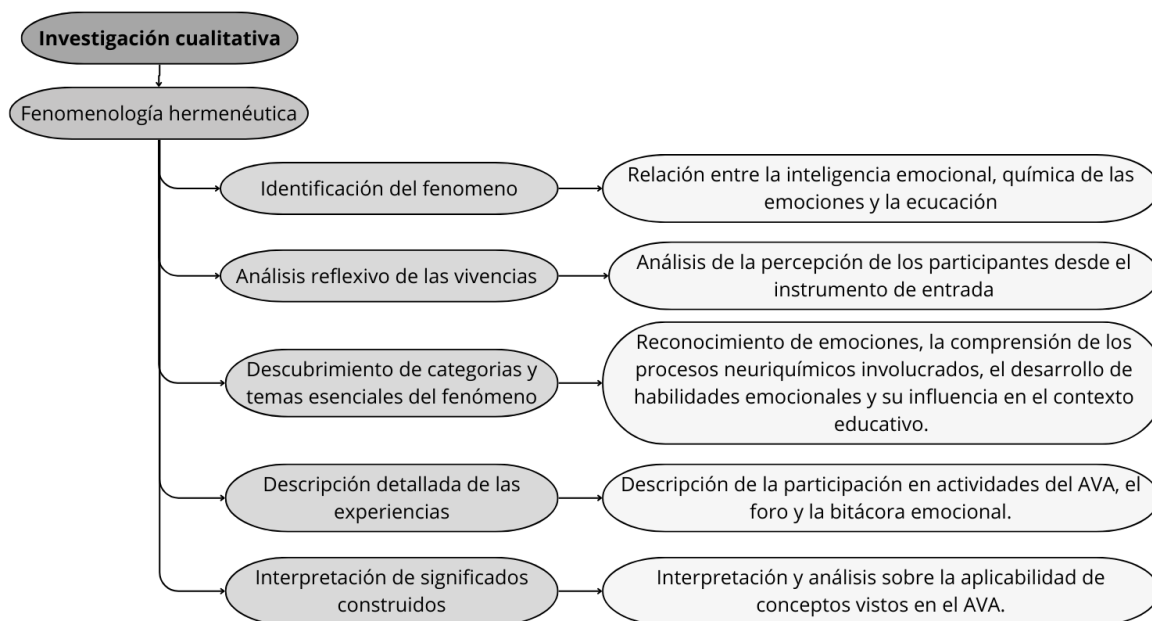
Investigación cualitativa

Fenomenología hermenéutica

Identificación del fenomeno

Relación entre la inteligencia emocional, química de las emociones y la ecucación

Análisis reflexivo de las vivencias

Análisis de la percepción de los participantes desde el instrumento de entrada

Descubrimiento de categorias y temas esenciales del fenómeno

Reconocimiento de emociones, la comprensión de los procesos neuriquímicos involucrados, el desarrollo de habilidades emocionales y su influencia en el contexto educativo.

Descripción detallada de las experiencias

Descripción de la participación en actividades del AVA, el foro y la bitácora emocional.

Interpretación de significados construidos

Interpretación y análisis sobre la aplicabilidad de conceptos vistos en el AVA.